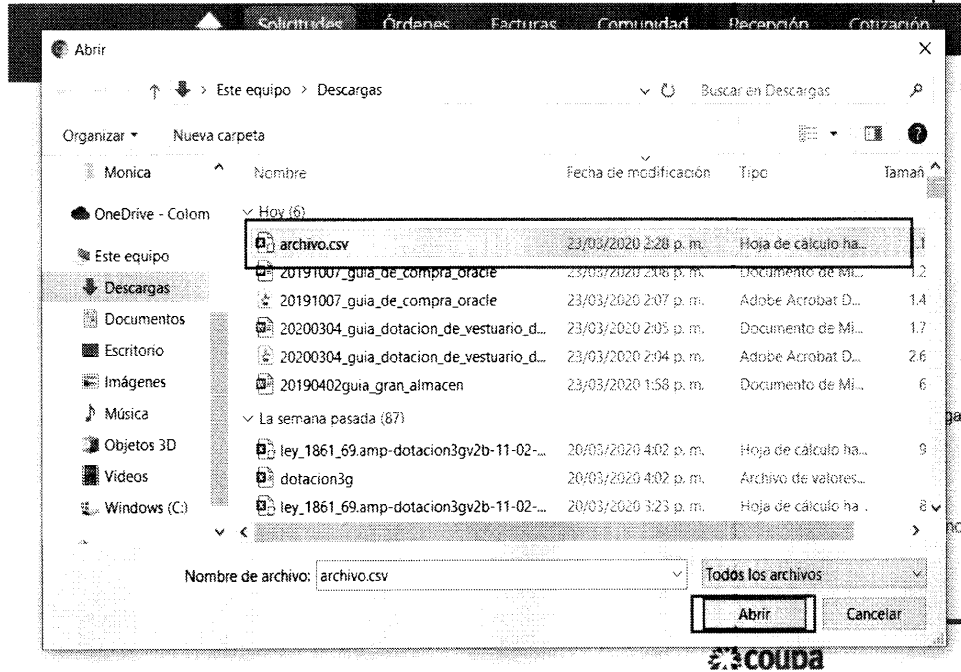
Solicitudes Órdenes Facturas Comunidad Recepción Cotización

Abrir

Este equipo > Descargas

Buscar en Descargas

Organizar ▾ Nueva carpeta

Monica
OneDrive - Colom
Este equipo
Descargas
Documentos
Escritorio
Imágenes
Música
Objetos 3D
Videos
Windows (C:)

| Nombre | Fecha de modificación | Tipo | Tamañ |
|---|---|---|---|
| Hoy (6) | | | |
| archivo.csv | 23/03/2020 2:28 p. m. | Hoja de cálculo ha... | 1 |
| 20191007_guia_de_compra_oracle | 23/03/2020 2:08 p. m. | Documento de Mi... | 2 |
| 20191007_guia_de_compra_oracle | 23/03/2020 2:07 p. m. | Adobe Acrobat D... | 1.4 |
| 20200304_guia_dotacion_de_vestuario_d... | 23/03/2020 2:05 p. m. | Documento de Mi... | 1.7 |
| 20200304_guia_dotacion_de_vestuario_d... | 23/03/2020 2:04 p. m. | Adobe Acrobat D... | 2.6 |
| 20190402guia_gran_almacen | 23/03/2020 1:58 p. m. | Documento de Mi... | 6 |
| La semana pasada (87) | | | |
| ley_1861_69.amp-dotacion3gv2b-11-02-... | 20/03/2020 4:02 p. m. | Hoja de cálculo ha... | 9 |
| dotacion3g | 20/03/2020 4:02 p. m. | Archivo de valores... | |
| ley_1861_69.amp-dotacion3gv2b-11-02-... | 20/03/2020 3:23 p. m. | Hoja de cálculo ha... | 8 |

Nombre de archivo: archivo.csv

Todos los archivos

Abrir Cancelar

coupa